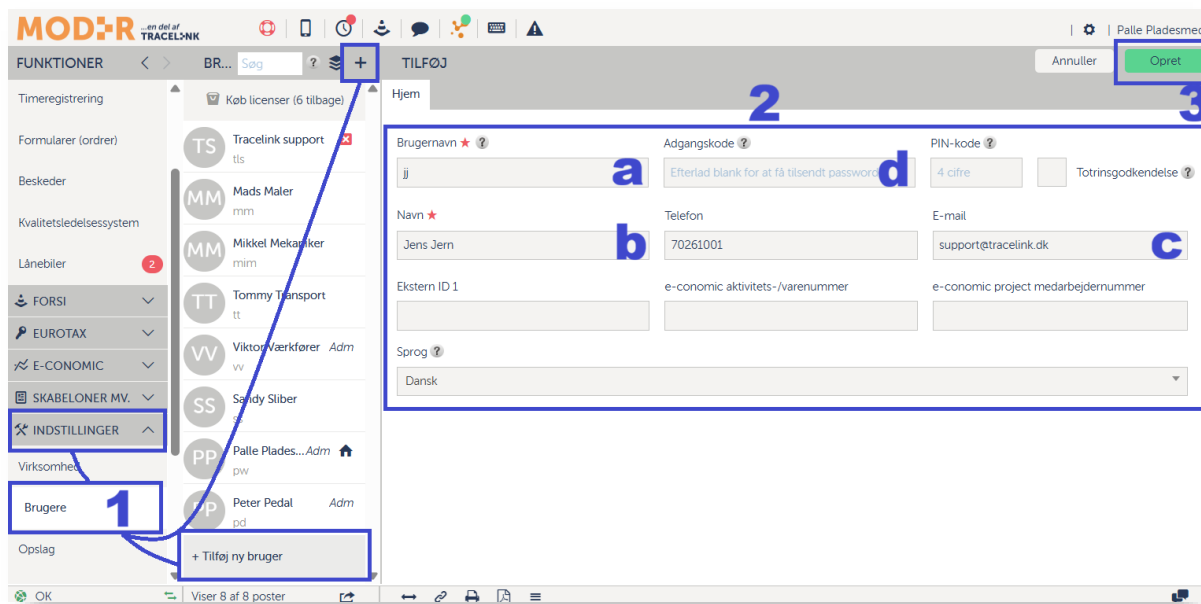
MODER ...en del af TRACELINK

Palle Pladesmed

FUNKTIONER

Timeregistrering
Formularer (ordrer)
Beskeder
Kvalitetsledelsessystem
Lånebiler 2
FORSI
EUROTAX
E-CONOMIC
SKABELONER MV.
INDSTILLINGER
Virksomhed
Brugere
Opslag

BR... Søg ? +

Køb licenser (6 tilbage)

TS Tracelink support
tls
MM Mads Maler
mm
MM Mikkel Mekaniker
mim
TT Tommy Transport
tt
VV Viktor Værkfører Adm
vv
SS Sandy Sliber
ss
PP Palle Plades... Adm
pw
PP Peter Pedal Adm
pd

+ Tilføj ny bruger

TILFØJ

Annuller Opret

Hjem

2

3

1

Brugernavn ★ ?
jj
a
Adgangskode ?
Efterlad blank for at få tilsendt password
d
PIN-kode ?
4 cifre
Totrinsgodkendelse ?

Navn ★
Jens Jern
b
Telefon
70261001
E-mail
support@tracelink.dk
c

Ekstern ID 1
e-conomic aktivitets-/varenummer
e-conomic project medarbejdernummer

Sprog ?
Dansk

OK
Viser 8 af 8 poster